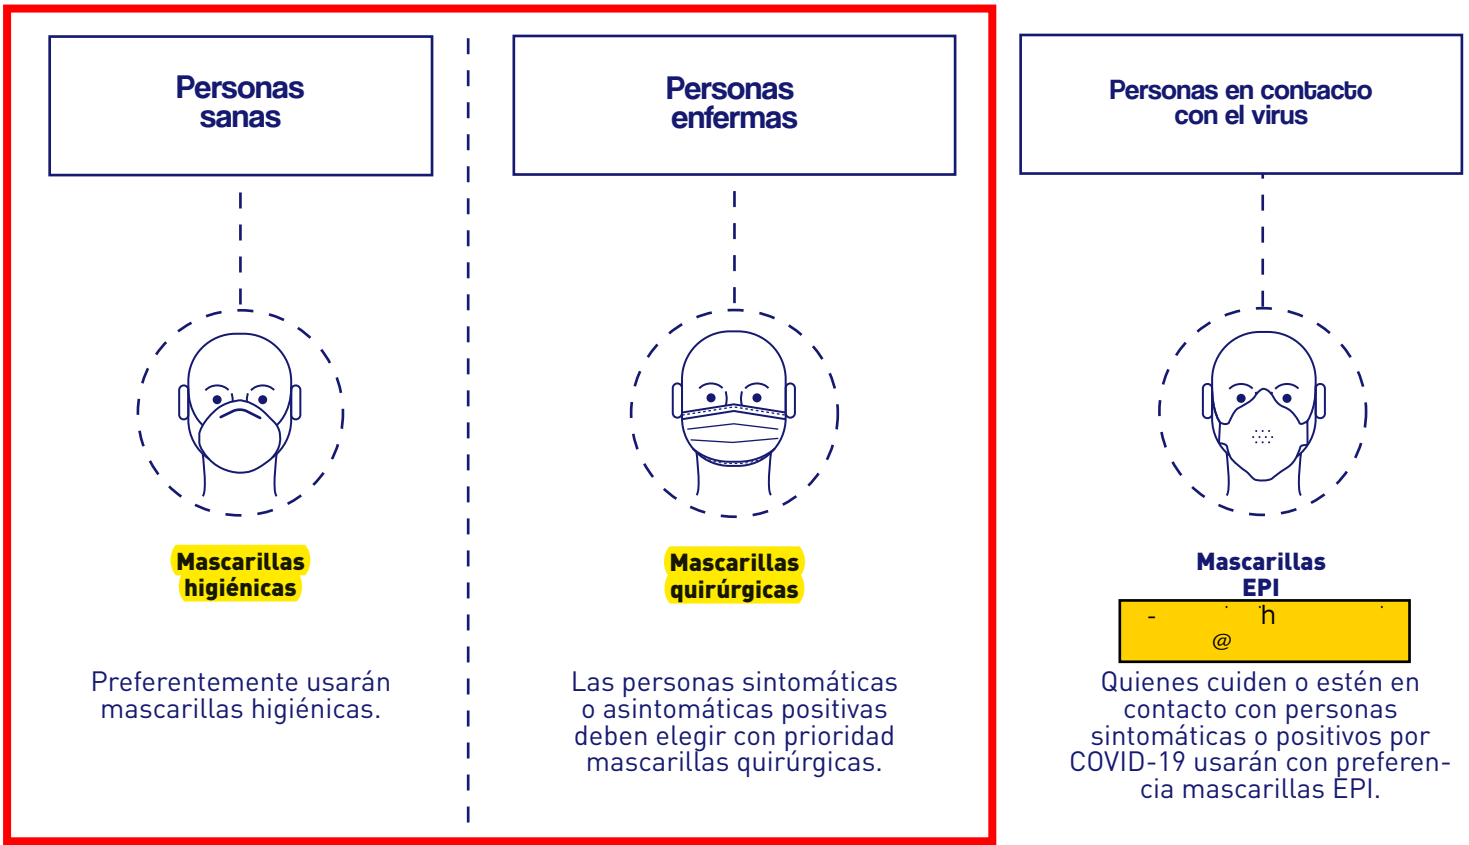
Personas sanas

Mascarillas higiénicas

Preferentemente usarán mascarillas higiénicas.

Personas enfermas

Mascarillas quirúrgicas

Las personas sintomáticas o asintomáticas positivas deben elegir con prioridad mascarillas quirúrgicas.

Personas en contacto con el virus

Mascarillas EPI

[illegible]

Quienes cuiden o estén en contacto con personas sintomáticas o positivos por COVID-19 usarán con preferencia mascarillas EPI.